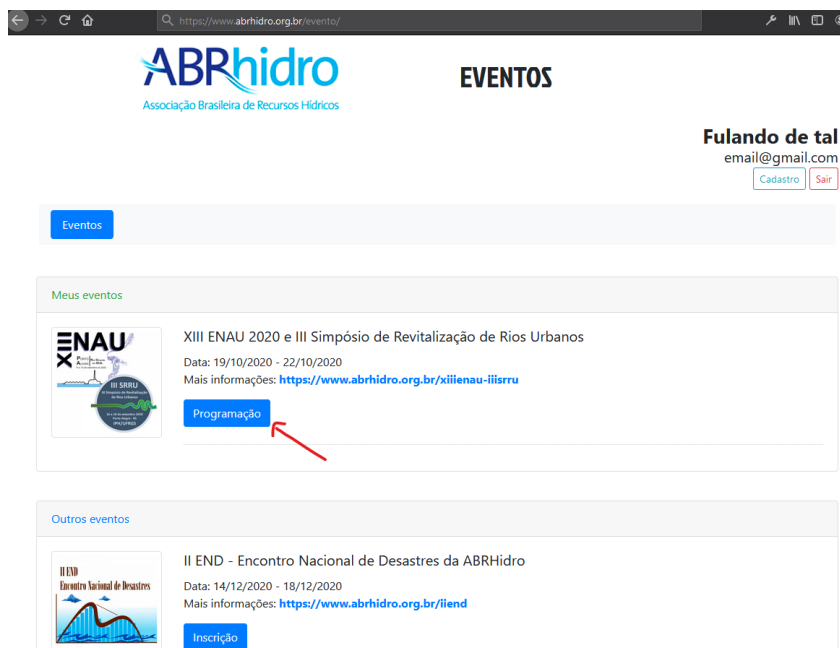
https://www.abrhidro.org.br/evento/

ABRhidro
Associação Brasileira de Recursos Hídricos

EVENTOS

Fulando de tal
email@gmail.com
Cadastro Sair

Eventos

Meus eventos

XIII ENAU
III SRRU

XIII ENAU 2020 e III Simpósio de Revitalização de Rios Urbanos
Data: 19/10/2020 - 22/10/2020
Mais informações: https://www.abrhidro.org.br/xiiienau-iiisrru
Programação

Outros eventos

II END
Encontro Nacional de Desastres

II END - Encontro Nacional de Desastres da ABRHidro
Data: 14/12/2020 - 18/12/2020
Mais informações: https://www.abrhidro.org.br/iiend
Inscrição